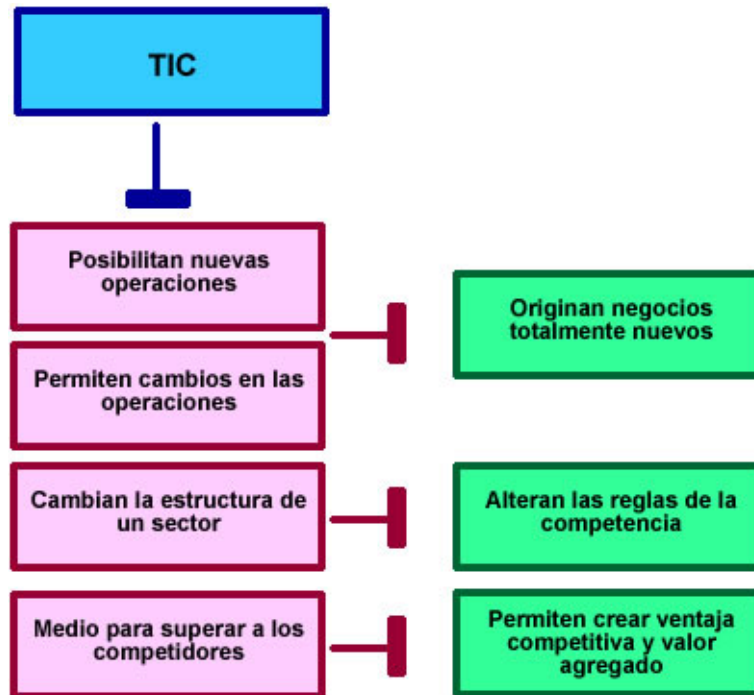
TIC

Posibilitan nuevas operaciones

Permiten cambios en las operaciones

Originan negocios totalmente nuevos

Cambian la estructura de un sector

Alteran las reglas de la competencia

Medio para superar a los competidores

Permiten crear ventaja competitiva y valor agregado